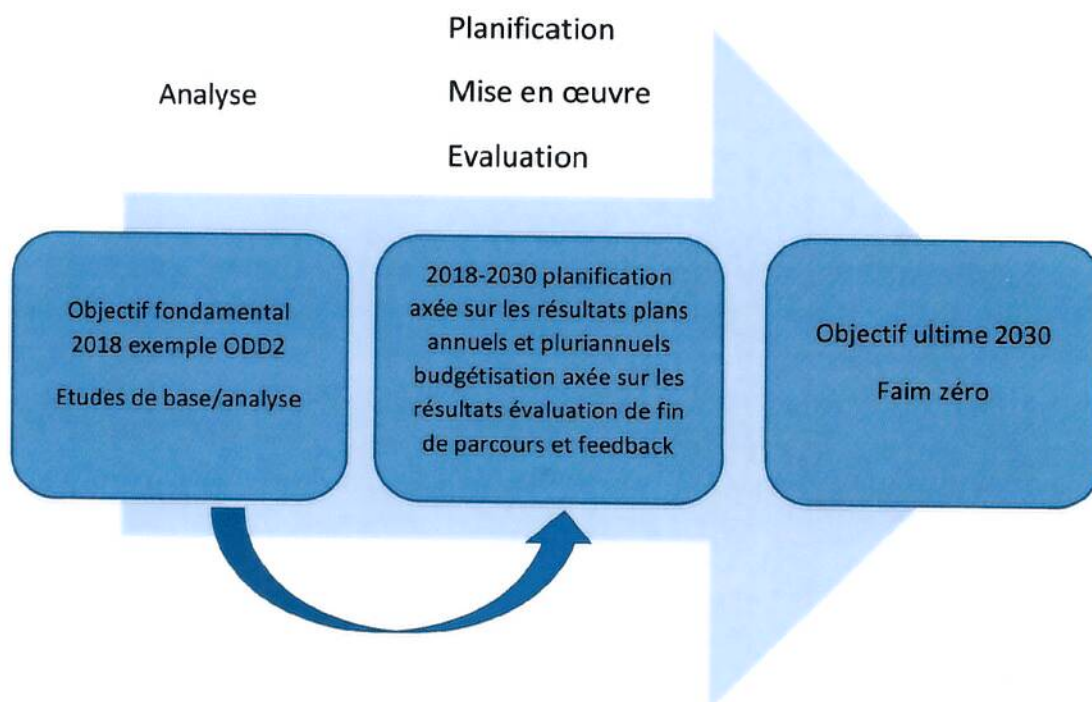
Planification

Analyse

Mise en œuvre

Evaluation

Objectif fondamental 2018 exemple ODD2

Etudes de base/analyse

2018-2030 planification axée sur les résultats plans annuels et pluriannuels budgétisation axée sur les résultats évaluation de fin de parcours et feedback

Objectif ultime 2030

Faim zéro